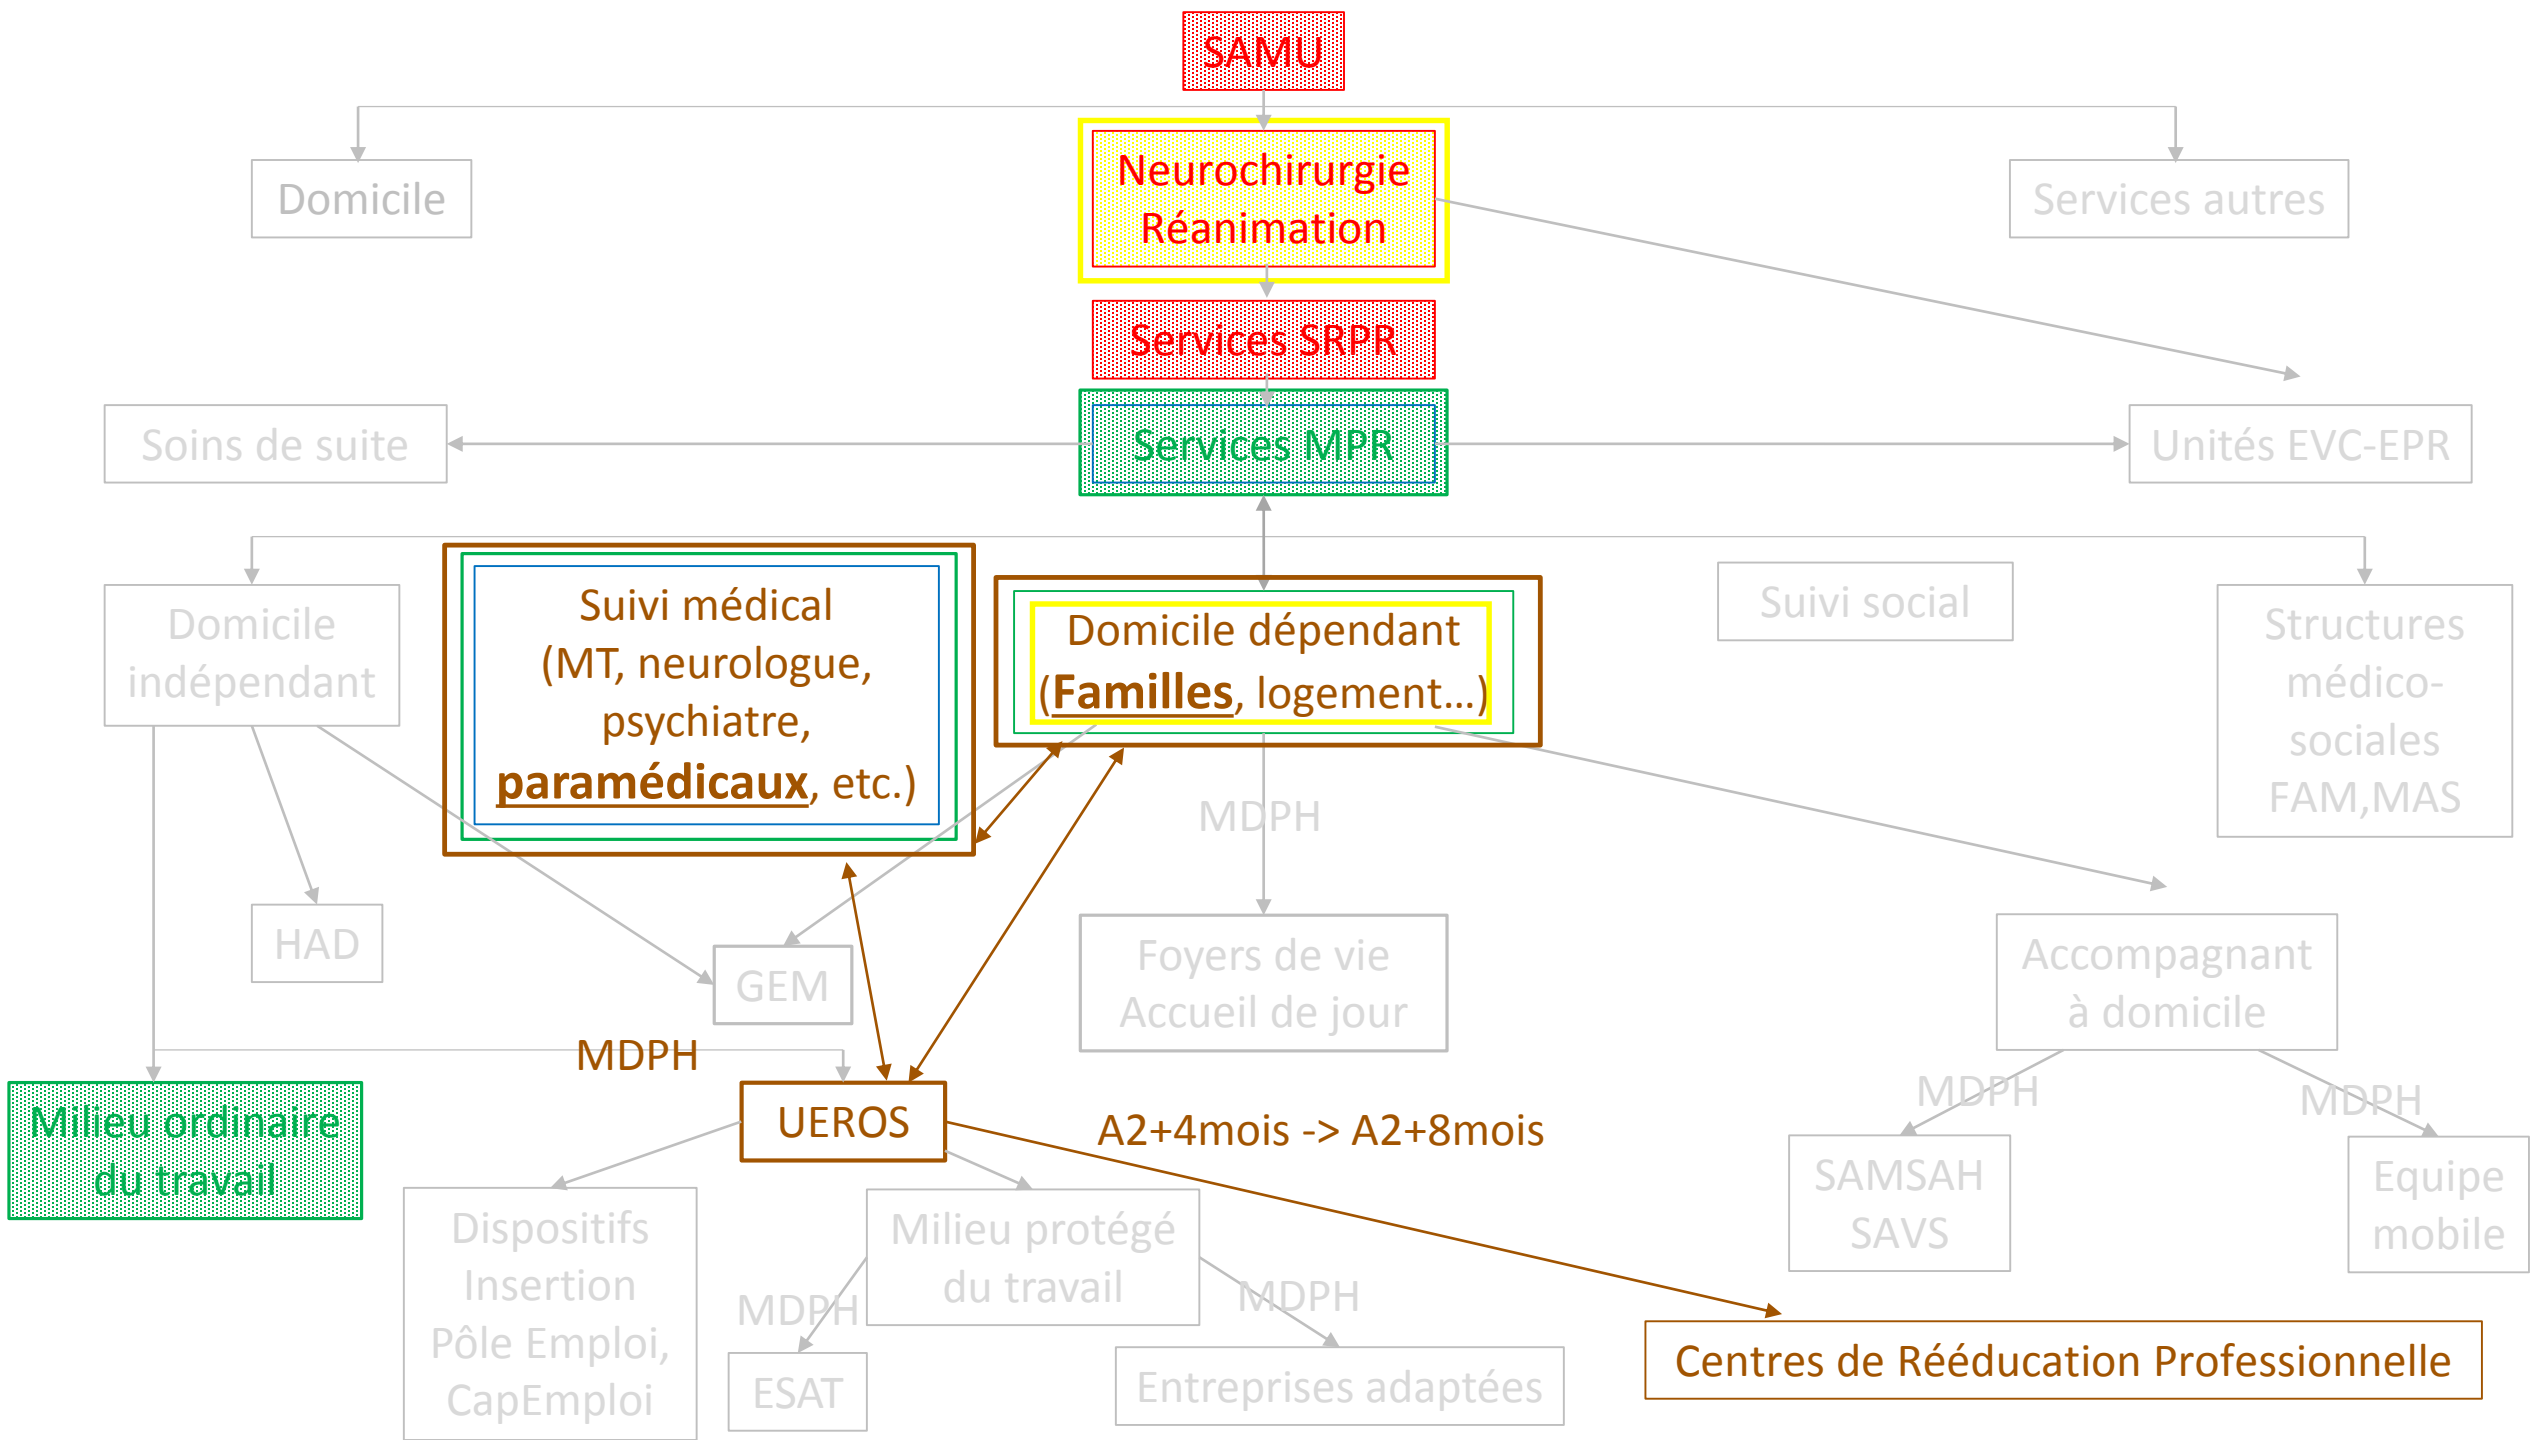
SAMU

Domicile

Neurochirurgie
Réanimation

Services autres

Services SRPR

Soins de suite

Services MPR

Unités EVC-EPR

Domicile indépendant

Suivi médical (MT, neurologue, psychiatre, **paramédicaux**, etc.)

Domicile dépendant (**Familles**, logement…)

Suivi social

Structures médico-sociales FAM,MAS

MDPH

HAD

GEM

Foyers de vie
Accueil de jour

Accompagnant à domicile

MDPH

Milieu ordinaire du travail

UEROS

A2+4mois -> A2+8mois

MDPH

MDPH

SAMSAH
SAVS

Equipe mobile

Dispositifs Insertion Pôle Emploi, CapEmploi

Milieu protégé du travail

MDPH

MDPH

ESAT

Entreprises adaptées

Centres de Rééducation Professionnelle